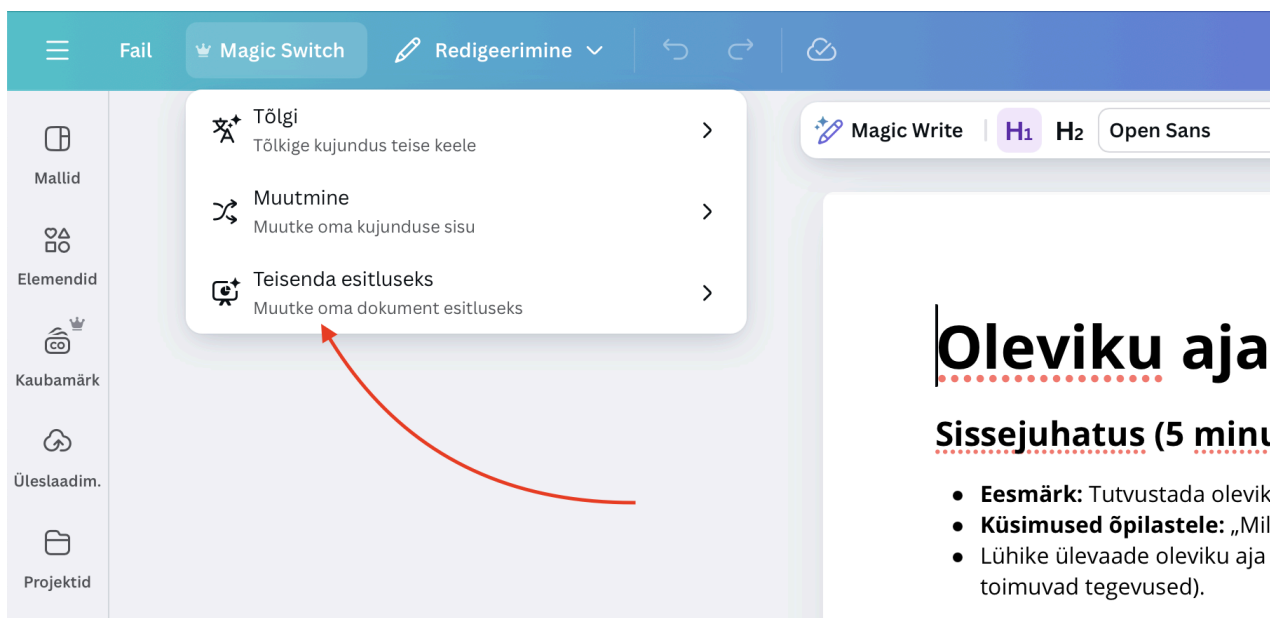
Fail Magic Switch Redigeerimine

Tõlgi
Tõlkige kujundus teise keele

Muutmine
Muutke oma kujunduse sisu

Teisenda esitluseks
Muutke oma dokument esitluseks

Magic Write H1 H2 Open Sans

Mallid
Elemendid
Kaubamärk
Üleslaadim.
Projektid

Oleviku aja

Sissejuhatus (5 minu

- **Eesmärk:** Tutvustada olevik
- **Küsimused õpilastele:** „Mil
- Lühike ülevaade oleviku aja toimuvad tegevused).